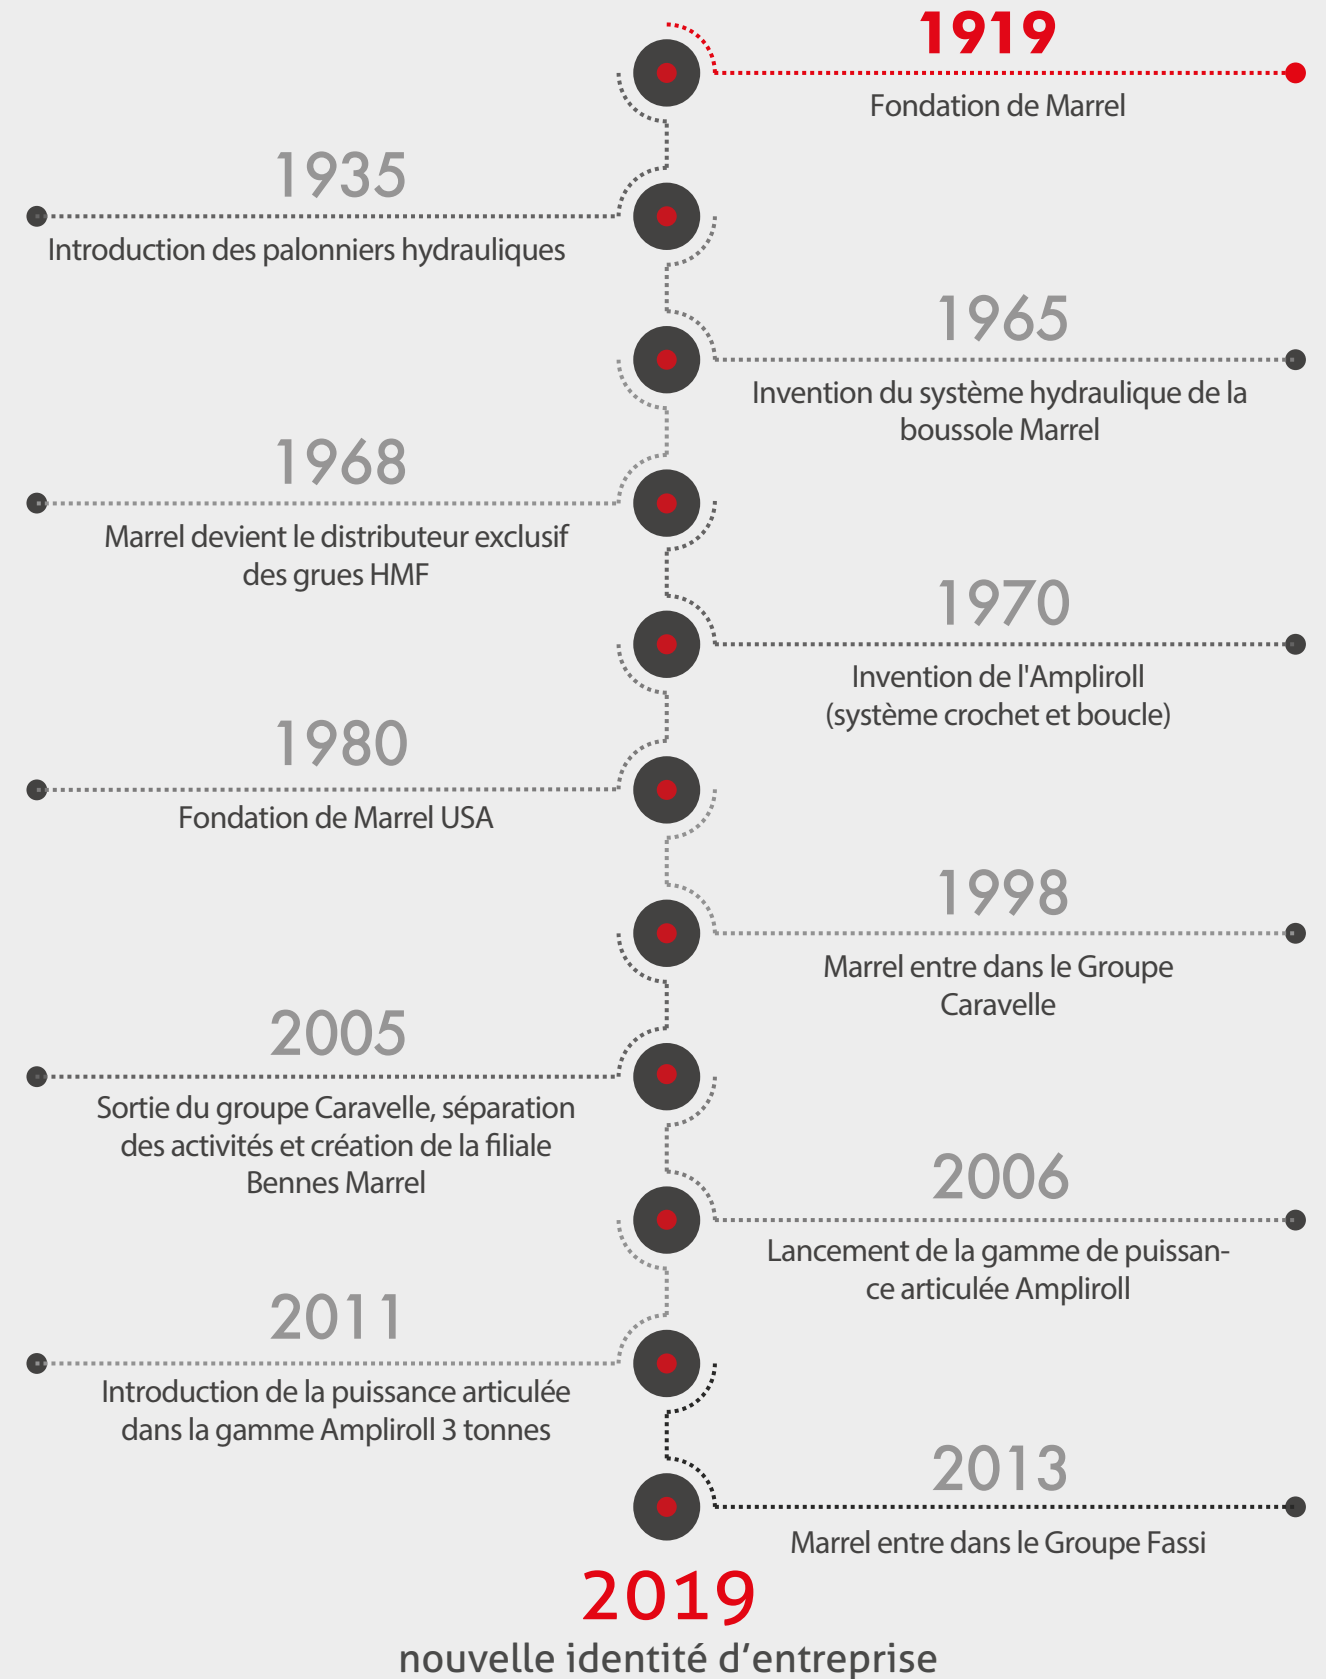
1919
Fondation de Marrel

1935
Introduction des palonniers hydrauliques

1965
Invention du système hydraulique de la boussole Marrel

1968
Marrel devient le distributeur exclusif des grues HMF

1970
Invention de l'Ampliroll (système crochet et boucle)

1980
Fondation de Marrel USA

1998
Marrel entre dans le Groupe Caravelle

2005
Sortie du groupe Caravelle, séparation des activités et création de la filiale Bennes Marrel

2006
Lancement de la gamme de puissance articulée Ampliroll

2011
Introduction de la puissance articulée dans la gamme Ampliroll 3 tonnes

2013
Marrel entre dans le Groupe Fassi

2019
nouvelle identité d’entreprise